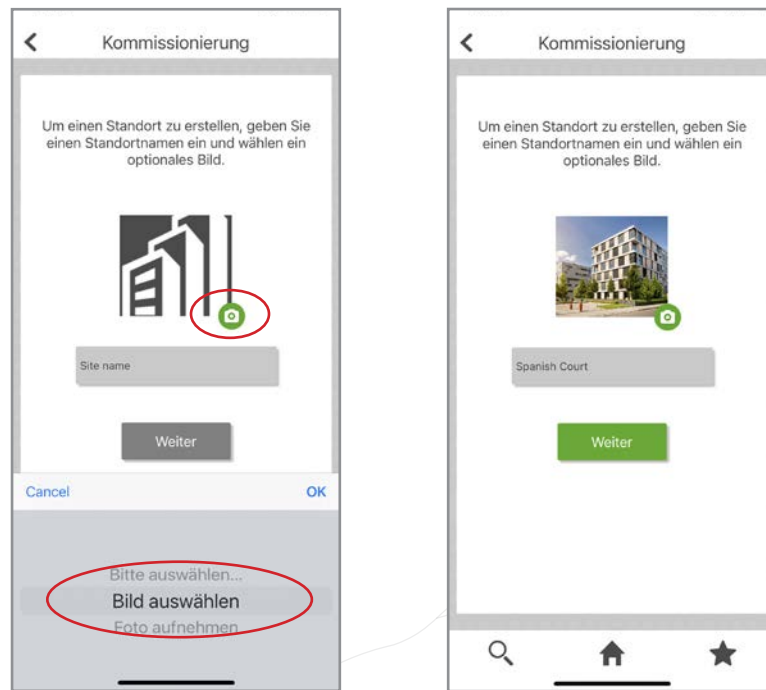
Kommissionierung

Um einen Standort zu erstellen, geben Sie einen Standortnamen ein und wählen ein optionales Bild.

Site name

Weiter

Cancel

OK

Bitte auswählen...

Bild auswählen

Foto aufnehmen

Kommissionierung

Um einen Standort zu erstellen, geben Sie einen Standortnamen ein und wählen ein optionales Bild.

Spanish Court

Weiter